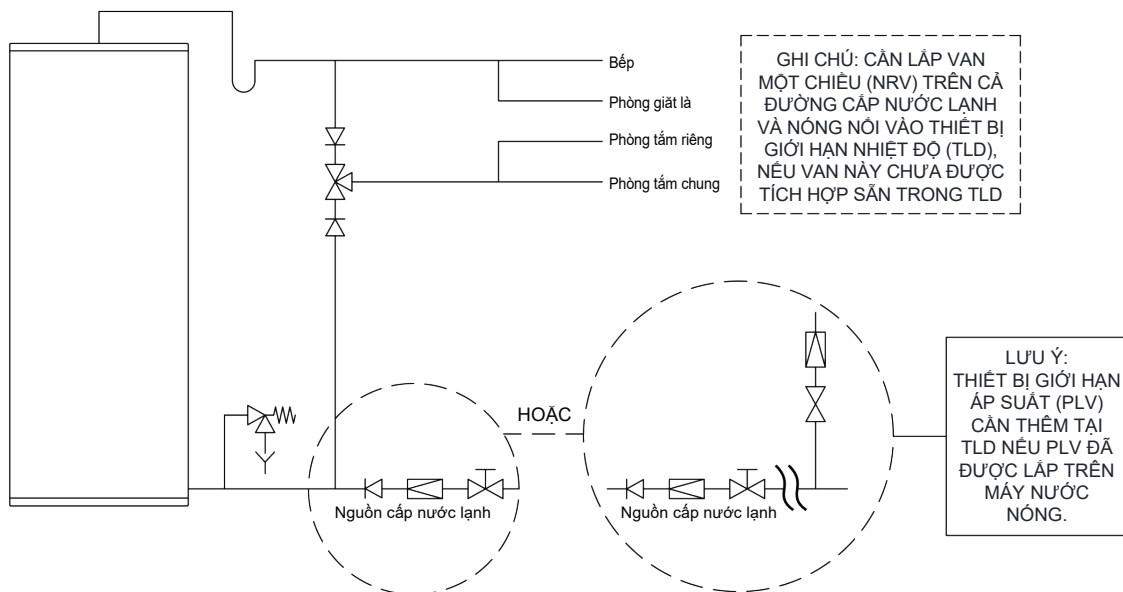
Bếp

Phòng giặt là

Phòng tắm riêng

Phòng tắm chung

GHI CHÚ: CẦN LẮP VAN MỘT CHIỀU (NRV) TRÊN CẢ ĐƯỜNG CẤP NƯỚC LẠNH VÀ NÓNG NỐI VÀO THIẾT BỊ GIỚI HẠN NHIỆT ĐỘ (TLD), NẾU VAN NÀY CHƯA ĐƯỢC TÍCH HỢP SẴN TRONG TLD

HOẶC

Nguồn cấp nước lạnh

Nguồn cấp nước lạnh

LƯU Ý: THIẾT BỊ GIỚI HẠN ÁP SUẤT (PLV) CẦN THÊM TẠI TLD NẾU PLV ĐÃ ĐƯỢC LẮP TRÊN MÁY NƯỚC NÓNG.